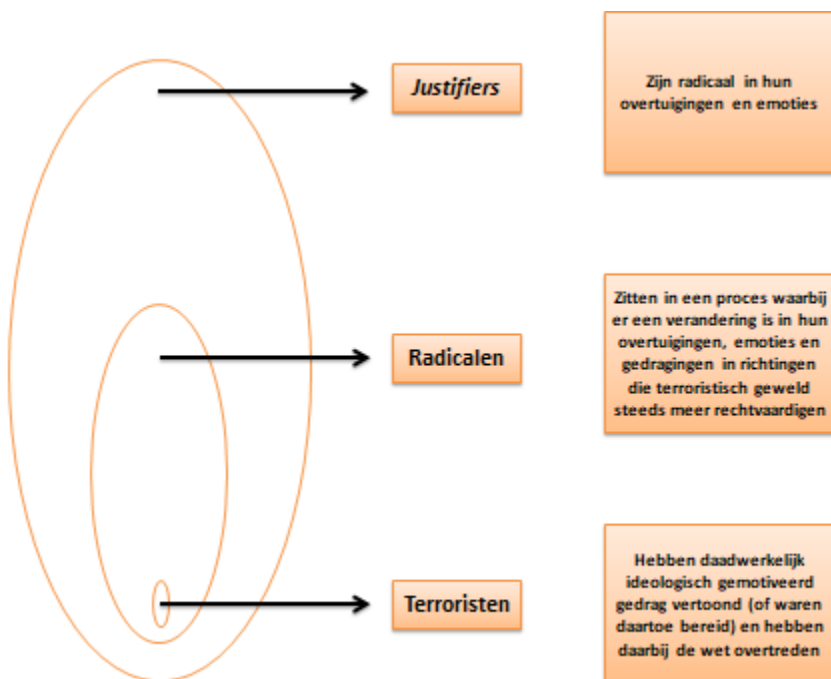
Justifiers

Zijn radicaal in hun overtuigingen en emoties

Radicalen

Zitten in een proces waarbij er een verandering is in hun overtuigingen, emoties en gedragingen in richtingen die terroristisch geweld steeds meer rechtvaardigen

Terroristen

Hebben daadwerkelijk ideologisch gemotiveerd gedrag vertoond (of waren daartoe bereid) en hebben daarbij de wet overtreden